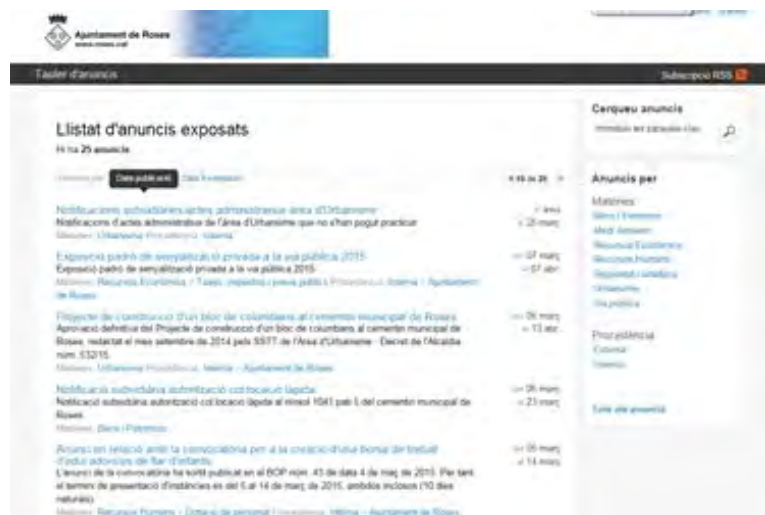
Ajuntament de Roses
www.roses.cat

Tauler d'anuncis

Subscripció RSS

Llistat d'anuncis exposats

Hi ha 25 anuncis

Ordena per: Data publicació Data finalització

1-15 de 25

Notificacions subsidiàries actes administratius àrea d'Urbanisme
Notificació d'actes administratius de l'àrea d'Urbanisme que no s'han pogut practicar.
Matèries: Urbanisme Procedència: Interna

Exposició padró de senyalització privada a la via pública 2015
Exposició padró de senyalització privada a la via pública 2015.
Matèries: Recursos Econòmics / Taxes, impostos i preus públics Procedència: Interna / Ajuntament de Roses

Projecte de construcció d'un bloc de columbaris al cementiri municipal de Roses
Aprovació definitiva del Projecte de construcció d'un bloc de columbaris al cementiri municipal de Roses, redactat el mes setembre de 2014 pels SSTT de l'Àrea d'Urbanisme - Decret de l'Alcaldia núm. 532/15.
Matèries: Urbanisme Procedència: Interna - Ajuntament de Roses

Notificació subsidiària autorització col·locació làpida
Notificació subsidiària autorització col·locació làpida al nínxol 1041 pati 5 del cementiri municipal de Roses.
Matèries: Béns i Patrimoni

Anunci en relació amb la convocatòria per a la creació d'una borsa de treball d'ajudants de bar d'infants
L'anunci de la convocatòria ha sortit publicat en el BOP núm. 43 de data 4 de març de 2015. Per tant, el termini de presentació d'instàncies és del 5 al 14 de març de 2015, ambdós inclosos (10 dies naturals).
Matèries: Recursos Humans / Oferta de personal Procedència: Interna - Ajuntament de Roses

Cerqueu anuncis
Introduïu les paraules clau

Anuncis per

Matèries
Béns i Patrimoni
Medi Ambient
Recursos Econòmics
Recursos Humans
Seguretat ciutadana
Urbanisme
Via pública

Procedència
Externa
Interna

Tots els anuncis